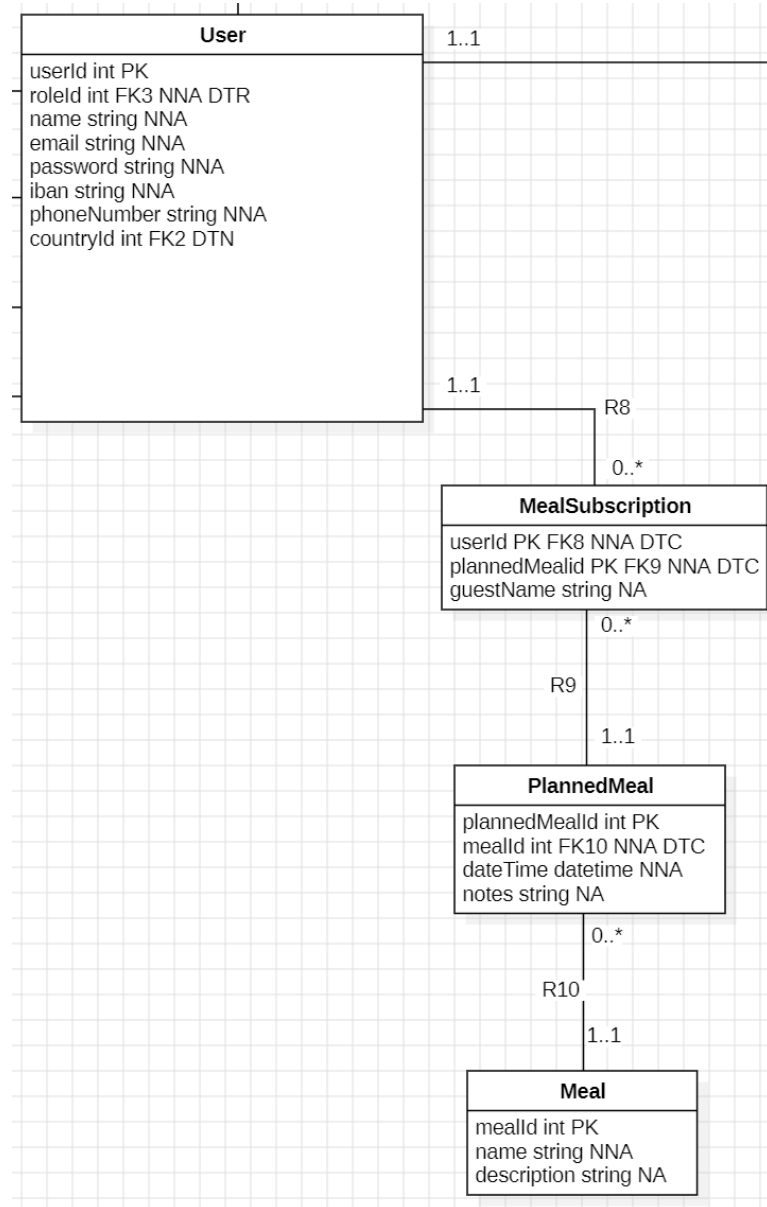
User

userId int PK
roleId int FK3 NNA DTR
name string NNA
email string NNA
password string NNA
iban string NNA
phoneNumber string NNA
countryId int FK2 DTN

1..1

1..1

R8

0..*

MealSubscription

userId PK FK8 NNA DTC
plannedMealid PK FK9 NNA DTC
guestName string NA

0..*

R9

1..1

PlannedMeal

plannedMealId int PK
mealId int FK10 NNA DTC
dateTime datetime NNA
notes string NA

0..*

R10

1..1

Meal

mealId int PK
name string NNA
description string NA